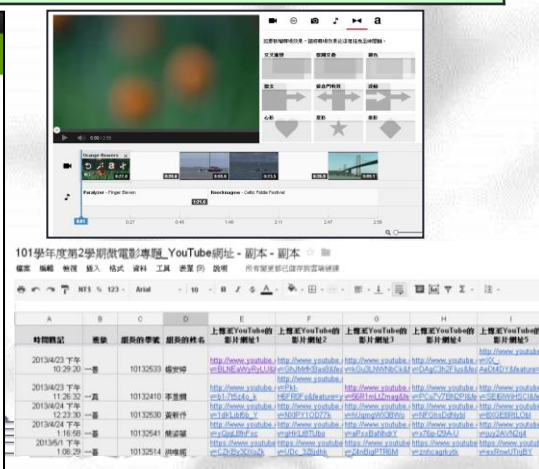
a

拖曳到編輯時間軸，讓轉場在兩個片段之間播放。

交叉漸變
解開雙色
顏色

推入
線條內閃光
滑動

心形
星形
菱形

0:00 / 2:29

Orange flowers
Paralyzer - Finger Eleven
Beechmagnes - Celtic Fiddle Festival

0:01 0:27 0:45 1:48 2:11 2:47 2:59

101學年度第2學期微電影專題_YouTube網址 - 副本 - 副本
檔案 編輯 檢視 插入 格式 資料 工具 表單 (0) 說明 所有變更都已儲存到雲端硬碟

NT$ % 123 Arial 10

| A | B | C | D | E | F | G | H | I |
|---|---|---|---|---|---|---|---|---|
| 時間戳記 | 重隊 | 組員的學號 | 組員的姓名 | 上傳至YouTube的影片網址1 | 上傳至YouTube的影片網址2 | 上傳至YouTube的影片網址3 | 上傳至YouTube的影片網址4 | 上傳至YouTube的影片網址5 |
| 2013/4/23 下午 10:29:20 | 一套 | 10132533 | 楊宗翰 | http://www.youtube.com/watch?v=BLNEaWyRyLU | http://www.youtube.com/watch?v=GhJMrBrMa8t&fea | http://www.youtube.com/watch?v=kGu3UWNbCk8 | http://www.youtube.com/watch?v=DAqC3hZFus&fe | http://www.youtube.com/watch?v=AaDI4DY&feature |
| 2013/4/23 下午 11:26:32 | 一頁 | 10132410 | 李昱綸 | http://www.youtube.com/watch?v=b1-7t5z4o_k | http://www.youtube.com/watch?v=6EFRDFo&feature | http://www.youtube.com/watch?v=56R1mUZmag&fe | http://www.youtube.com/watch?v=PCuTV7BNDPI&fe | http://www.youtube.com/watch?v=SE6hWH5Cl&fe |
| 2013/4/24 下午 12:23:30 | 一頁 | 10132530 | 黃軒平 | http://www.youtube.com/watch?v=1drLdsKk_Y | http://www.youtube.com/watch?v=NXlPY1OD77k | http://www.youtube.com/watch?v=NUqmgW50tWs | http://www.youtube.com/watch?v=NFGhhDdNyld | http://www.youtube.com/watch?v=B9Z4E8RLObI |
| 2013/4/24 下午 1:16:58 | 一套 | 10132541 | 簡淑莓 | http://www.youtube.com/watch?v=yQaL8hFsc | http://www.youtube.com/watch?v=gHHL8BTUbs | http://www.youtube.com/watch?v=aFxxBaNhdY | http://www.youtube.com/watch?v=x7Ep-Z9A-U | http://www.youtube.com/watch?v=uy2AVN2dI |
| 2013/5/1 下午 1:08:29 | 一套 | 10132514 | 林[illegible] | http://www.youtube.com/watch?v=C2hBy3OlxaZk | http://www.youtube.com/watch?v=UDc_3ZIjdhk | http://www.youtube.com/watch?v=ZjInBqPTR8M | http://www.youtube.com/watch?v=znhcaqkfxfk | http://www.youtube.com/watch?v=exRnwUTtqBY |